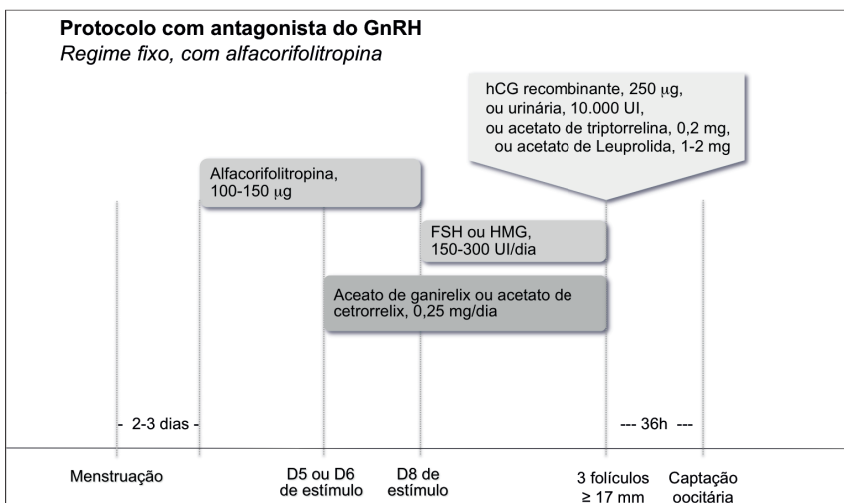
**Protocolo com antagonista do GnRH**
*Regime fixo, com alfacorifolitropina*

hCG recombinante, 250 $\mu$g, ou urinária, 10.000 UI, ou acetato de triptorrelina, 0,2 mg, ou acetato de Leuprolida, 1-2 mg

Alfacorifolitropina, 100-150 $\mu$g

FSH ou HMG, 150-300 UI/dia

Aceato de ganirelix ou acetato de cetrorrelix, 0,25 mg/dia

- 2-3 dias -

--- 36h ---

Menstruação

D5 ou D6 de estímulo

D8 de estímulo

3 folículos $\geq$ 17 mm

Captação oocitária